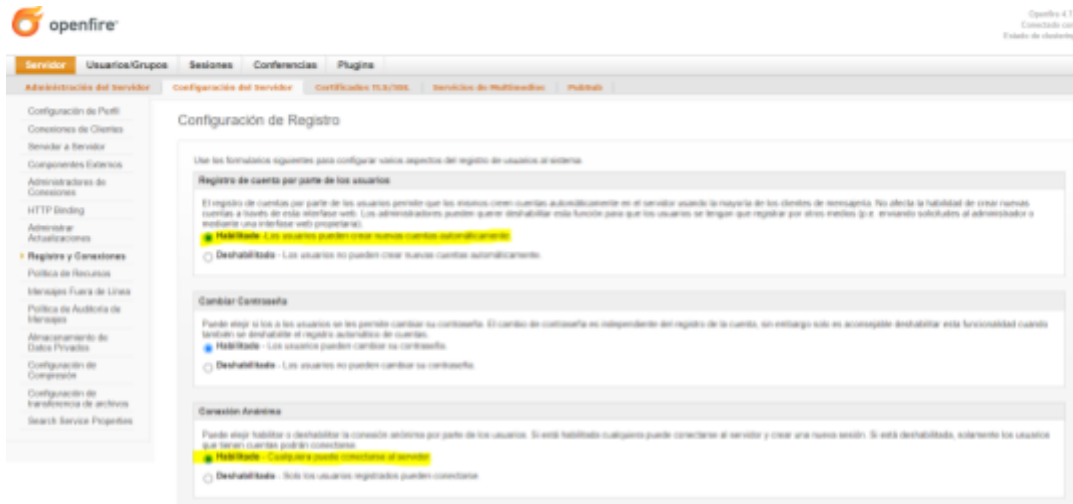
openfire

Openfire 4.7
Conectado co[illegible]
Estado de clustering

Servidor | Usuarios/Grupos | Sesiones | Conferencias | Plugins

Administración del Servidor | Configuración del Servidor | Certificados TLS/SSL | Servicios de Multimedios | PubSub

Configuración de Perfil
Conexiones de Clientes
Servidor a Servidor
Componentes Externos
Administradores de Conexiones
HTTP Binding
Administrar Actualizaciones
Registro y Conexiones
Política de Recursos
Mensajes Fuera de Línea
Política de Auditoría de Mensajes
Almacenamiento de Datos Privados
Configuración de Compresión
Configuración de transferencia de archivos
Search Service Properties

Configuración de Registro

Use los formularios siguientes para configurar varios aspectos del registro de usuarios al sistema.

Registro de cuenta por parte de los usuarios

El registro de cuentas por parte de los usuarios permite que los mismos creen cuentas automáticamente en el servidor usando la mayoría de los clientes de mensajería. No afecta la habilidad de crear nuevas cuentas a través de esta interfase web. Los administradores pueden querer deshabilitar esta función para que los usuarios se tengan que registrar por otros medios (p.e. enviando solicitudes al administrador o mediante una interfase web propietaria).

Habilitado - Los usuarios pueden crear nuevas cuentas automáticamente

Deshabilitado - Los usuarios no pueden crear nuevas cuentas automáticamente.

Cambiar Contraseña

Puede elegir si los a los usuarios se les permite cambiar su contraseña. El cambio de contraseña es independiente del registro de la cuenta, sin embargo solo es aconsejable deshabilitar esta funcionalidad cuando también se deshabilite el registro automático de cuentas.

Habilitado - Los usuarios pueden cambiar su contraseña.

Deshabilitado - Los usuarios no pueden cambiar su contraseña.

Conexión Anónima

Puede elegir habilitar o deshabilitar la conexión anónima por parte de los usuarios. Si está habilitado cualquiera puede conectarse al servidor y crear una nueva sesión. Si está deshabilitada, solamente los usuarios que tienen cuentas podrán conectarse.

Habilitado - Cualquiera puede conectarse al servidor

Deshabilitado - Solo los usuarios registrados pueden conectarse.